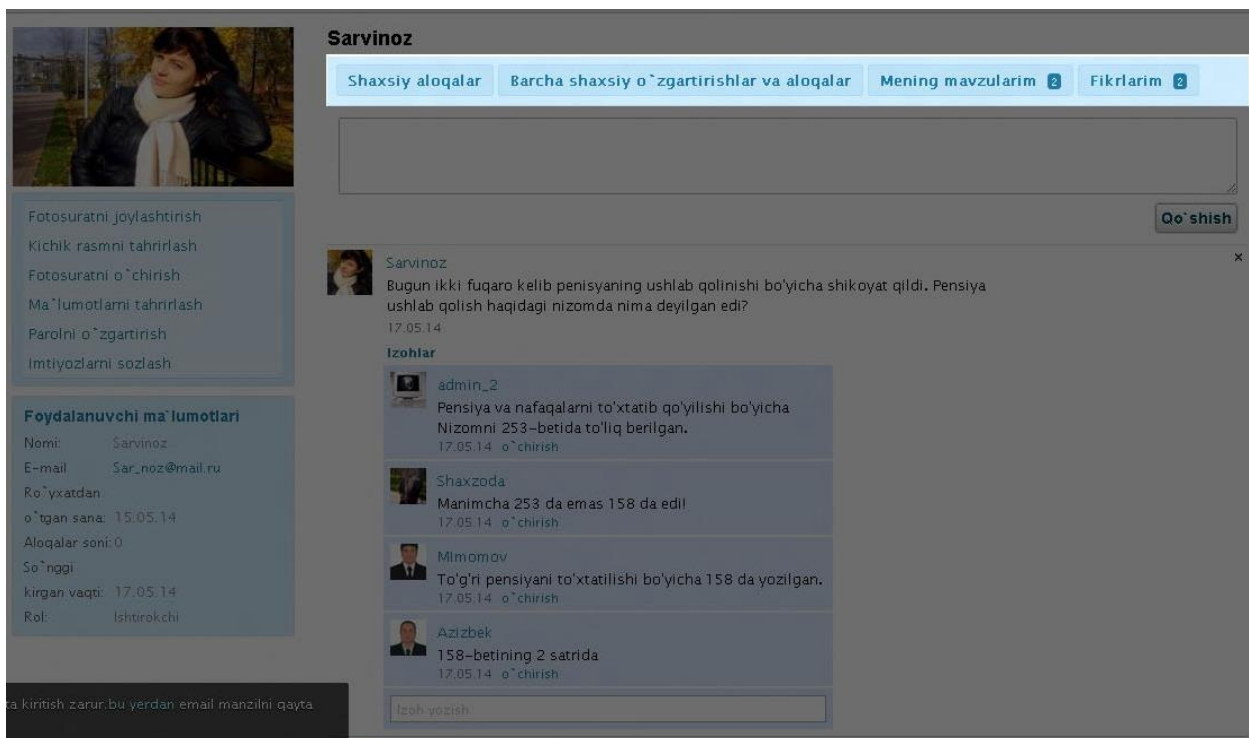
Sarvinoz

Shaxsiy aloqalar | Barcha shaxsiy o`zgartirishlar va aloqalar | Mening mavzularim 2 | Fikrlarim 2

Qo`shish

Fotosuratni joylashtirish
Kichik rasmni tahrirlash
Fotosuratni o`chirish
Ma`lumotlarni tahrirlash
Parolni o`zgartirish
Imtiyozlarni sozlash

Foydalanuvchi ma`lumotlari
Nomi: Sarvinoz
E-mail Sar_noz@mail.ru
Ro`yxatdan o`tgan sana: 15.05.14
Aloqalar soni: 0
So`nggi kirgan vaqti: 17.05.14
Rol: Ishtirokchi

×

Sarvinoz
Bugun ikki fuqaro kelib penisyaning ushlab qolinishi bo'yicha shikoyat qildi. Pensiya ushlab qolish haqidagi nizomda nima deyilgan edi?
17.05.14

Izohlar

admin_2
Pensiya va nafaqalarni to'xtatib qo'yilishi bo'yicha Nizomni 253-betida to'liq berilgan.
17.05.14 o`chirish

Shaxzoda
Manimcha 253 da emas 158 da edi!
17.05.14 o`chirish

MImomov
To'g'ri pensiyani to'xtatilishi bo'yicha 158 da yozilgan.
17.05.14 o`chirish

Azizbek
158-betining 2 satrida
17.05.14 o`chirish

Izoh yozish

ta kiritish zarur.bu yerdan email manzilni qayta